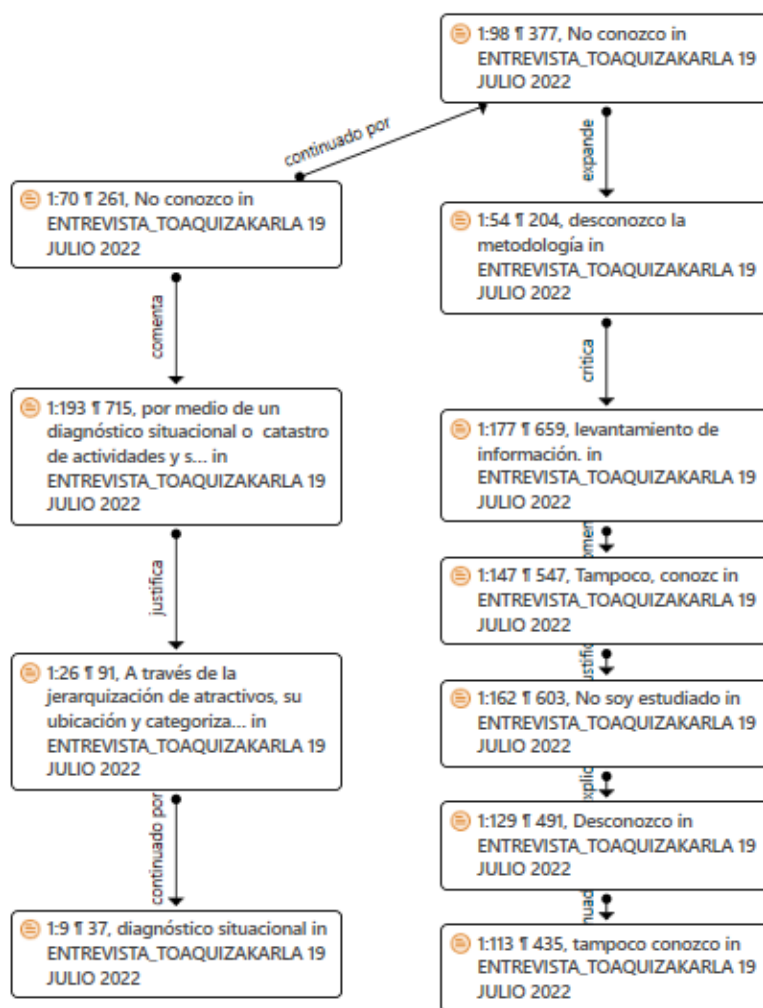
1:98 ¶ 377, No conozco in ENTREVISTA_TOAQUIZAKARLA 19 JULIO 2022

continuado por

1:70 ¶ 261, No conozco in ENTREVISTA_TOAQUIZAKARLA 19 JULIO 2022

expande

1:54 ¶ 204, desconozco la metodología in ENTREVISTA_TOAQUIZAKARLA 19 JULIO 2022

comenta

critica

1:193 ¶ 715, por medio de un diagnóstico situacional o catastro de actividades y s... in ENTREVISTA_TOAQUIZAKARLA 19 JULIO 2022

1:177 ¶ 659, levantamiento de información. in ENTREVISTA_TOAQUIZAKARLA 19 JULIO 2022

omen

1:147 ¶ 547, Tampoco, conozc in ENTREVISTA_TOAQUIZAKARLA 19 JULIO 2022

justifica

ustific

1:162 ¶ 603, No soy estudiado in ENTREVISTA_TOAQUIZAKARLA 19 JULIO 2022

1:26 ¶ 91, A través de la jerarquización de atractivos, su ubicación y categoriza... in ENTREVISTA_TOAQUIZAKARLA 19 JULIO 2022

xplic

1:129 ¶ 491, Desconozco in ENTREVISTA_TOAQUIZAKARLA 19 JULIO 2022

continuado por

nua

1:9 ¶ 37, diagnóstico situacional in ENTREVISTA_TOAQUIZAKARLA 19 JULIO 2022

1:113 ¶ 435, tampoco conozco in ENTREVISTA_TOAQUIZAKARLA 19 JULIO 2022